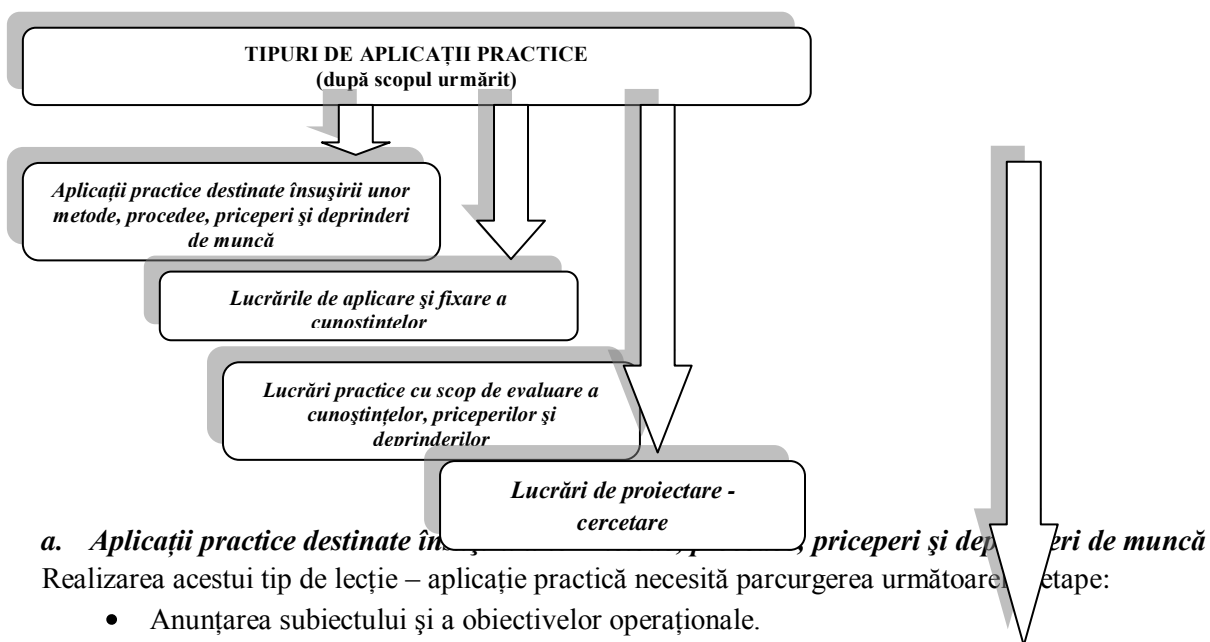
TIPURI DE APLICAŢII PRACTICE
(după scopul urmărit)

Aplicaţii practice destinate însuşirii unor metode, procedee, priceperi şi deprinderi de muncă

Lucrările de aplicare şi fixare a cunostintelor

Lucrări practice cu scop de evaluare a cunoştinţelor, priceperilor şi deprinderilor

Lucrări de proiectare - cercetare

a. Aplicaţii practice destinate în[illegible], p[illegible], priceperi şi dep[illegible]eri de muncă

Realizarea acestui tip de lecţie – aplicaţie practică necesită parcurgerea următoare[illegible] etape:

• Anunţarea subiectului şi a obiectivelor operaţionale.